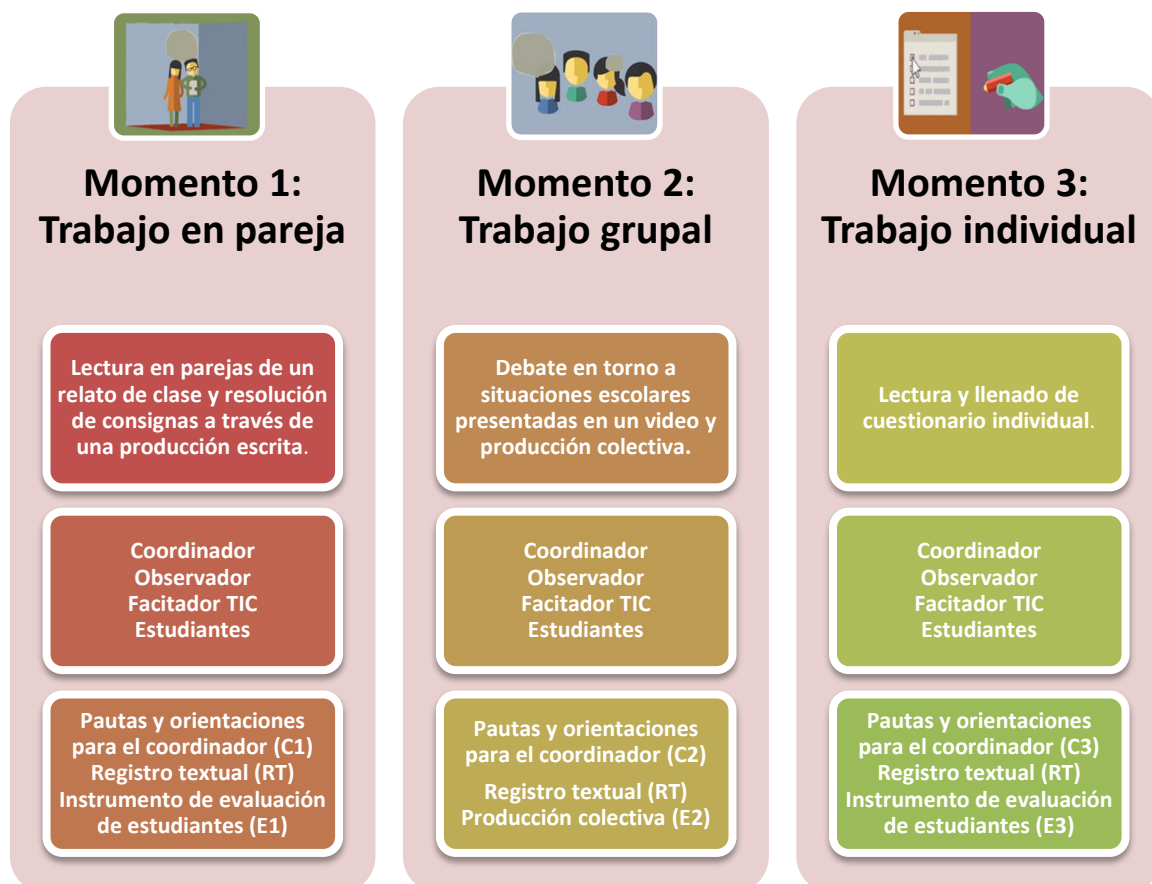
Momento 1:
Trabajo en pareja

Lectura en parejas de un relato de clase y resolución de consignas a través de una producción escrita.

Coordinador
Observador
Facitador TIC
Estudiantes

Pautas y orientaciones para el coordinador (C1)
Registro textual (RT)
Instrumento de evaluación de estudiantes (E1)

Momento 2:
Trabajo grupal

Debate en torno a situaciones escolares presentadas en un video y producción colectiva.

Coordinador
Observador
Facitador TIC
Estudiantes

Pautas y orientaciones para el coordinador (C2)

Registro textual (RT)
Producción colectiva (E2)

Momento 3:
Trabajo individual

Lectura y llenado de cuestionario individual.

Coordinador
Observador
Facitador TIC
Estudiantes

Pautas y orientaciones para el coordinador (C3)
Registro textual (RT)
Instrumento de evaluación de estudiantes (E3)